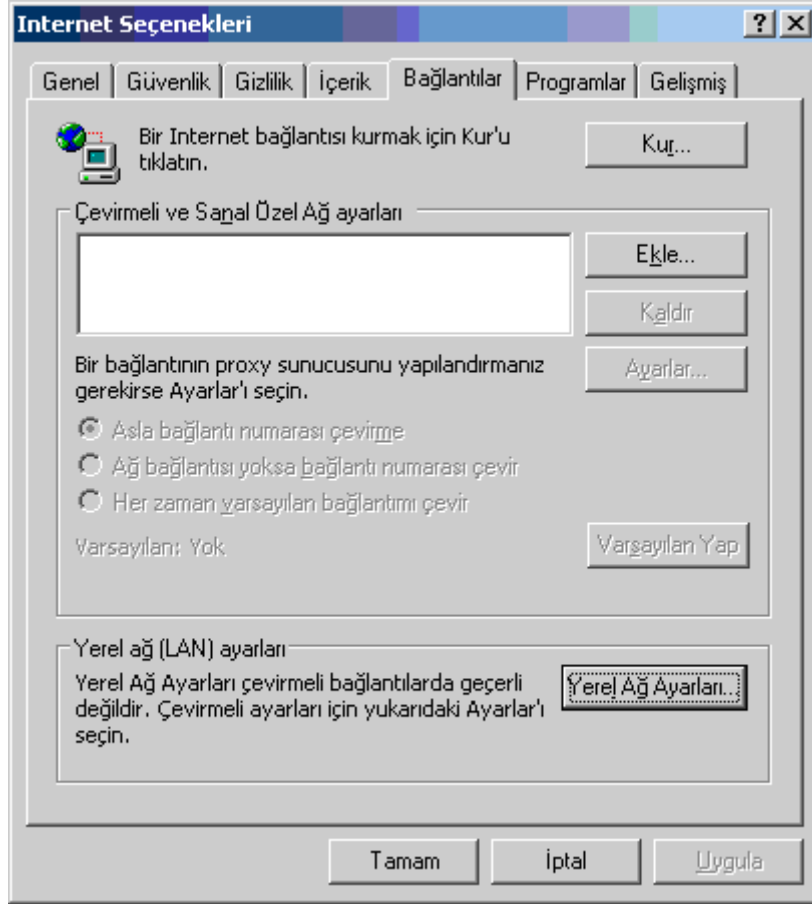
Internet Seçenekleri

?

Genel | Güvenlik | Gizlilik | İçerik | Bağlantılar | Programlar | Gelişmiş

Bir Internet bağlantısı kurmak için Kur'u tıklatın.

Kur...

Çevirmeli ve Sanal Özel Ağ ayarları

Ekle...

Kaldır

Bir bağlantının proxy sunucusunu yapılandırmanız gerekirse Ayarlar'ı seçin.

Ayarlar...

Asla bağlantı numarası çevirme

Ağ bağlantısı yoksa bağlantı numarası çevir

Her zaman varsayılan bağlantımı çevir

Varsayılan: Yok

Varsayılan Yap

Yerel ağ (LAN) ayarları

Yerel Ağ Ayarları çevirmeli bağlantılarda geçerli değildir. Çevirmeli ayarları için yukarıdaki Ayarlar'ı seçin.

Yerel Ağ Ayarları...

Tamam

İptal

Uygula